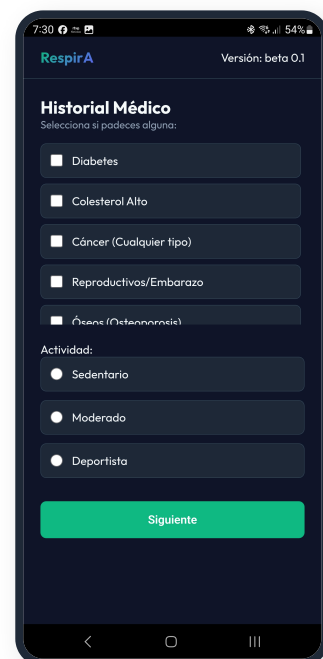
7:30 54%

RespirA

Versión: beta 0.1

Historial Médico

Selecciona si padeces alguna:

Diabetes

Colesterol Alto

Cáncer (Cualquier tipo)

Reproductivos/Embarazo

Óseos (Osteoporosis)

Actividad:

Sedentario

Moderado

Deportista

Siguiente